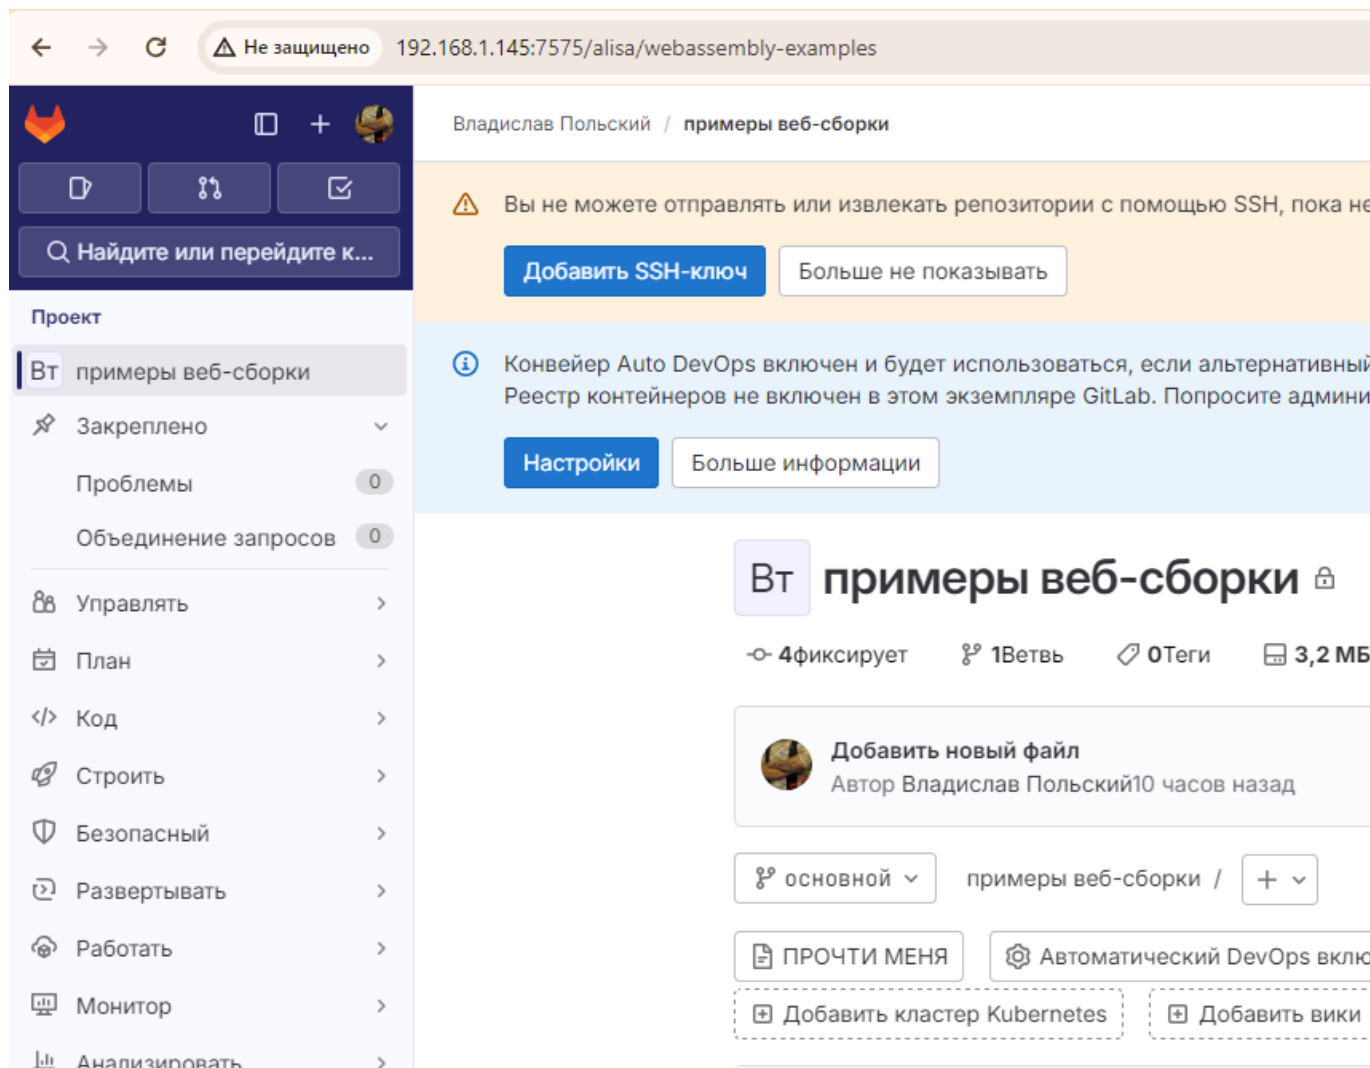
Не защищено 192.168.1.145:7575/alisa/webassembly-examples

Найдите или перейдите к...

Проект

Вт примеры веб-сборки

Закреплено

Проблемы 0

Объединение запросов 0

Управлять

План

Код

Строить

Безопасный

Развертывать

Работать

Монитор

Анализировать

Владислав Польский / примеры веб-сборки

Вы не можете отправлять или извлекать репозитории с помощью SSH, пока не

Добавить SSH-ключ Больше не показывать

Конвейер Auto DevOps включен и будет использоваться, если альтернативный
Реестр контейнеров не включен в этом экземпляре GitLab. Попросите админи

Настройки Больше информации

Вт примеры веб-сборки

4фиксирует 1Ветвь 0Теги 3,2 МБ

Добавить новый файл
Автор Владислав Польский10 часов назад

основной примеры веб-сборки / +

ПРОЧТИ МЕНЯ Автоматический DevOps вклю

Добавить кластер Kubernetes Добавить вики